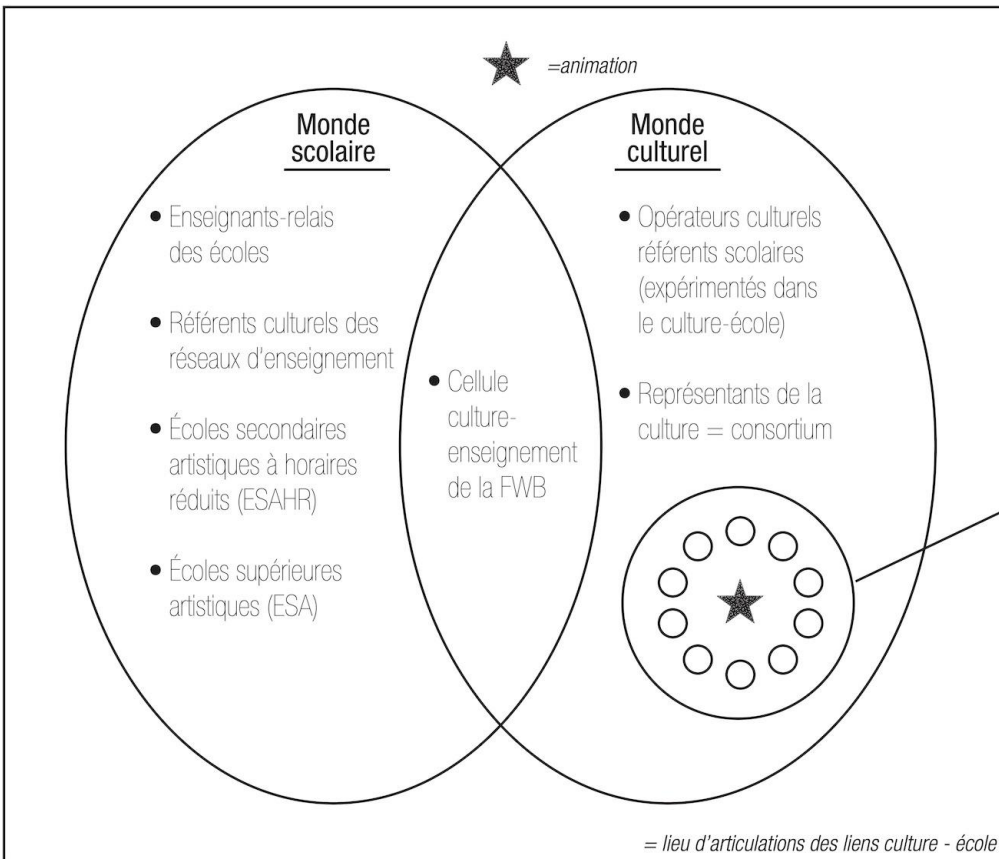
=animation

Monde scolaire

- Enseignants-relais des écoles
- Référents culturels des réseaux d'enseignement
- Écoles secondaires artistiques à horaires réduits (ESAHR)
- Écoles supérieures artistiques (ESA)

- Cellule culture-enseignement de la FWB

Monde culturel

- Opérateurs culturels référents scolaires (expérimentés dans le culture-école)
- Représentants de la culture = consortium

= lieu d'articulations des liens culture - école